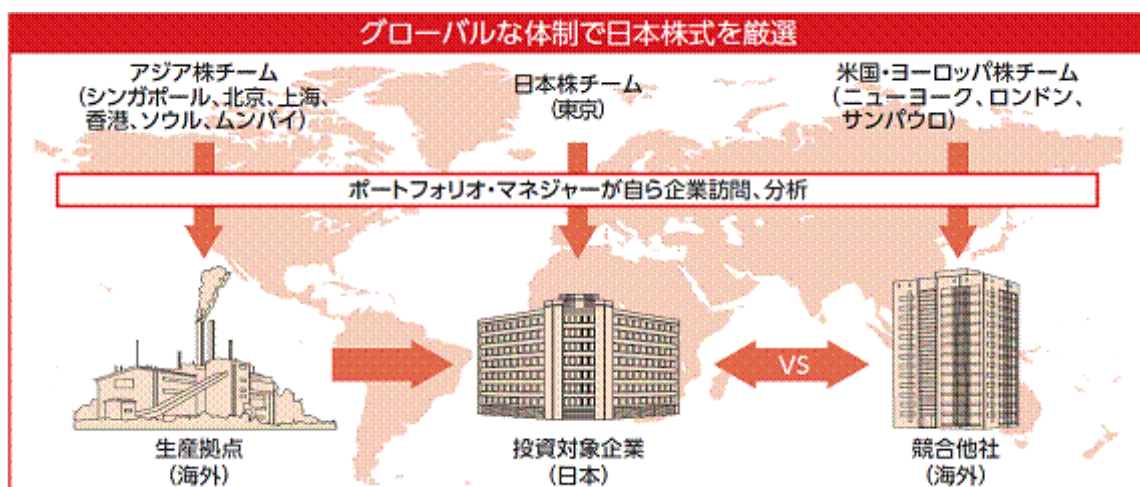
グローバルな体制で日本株式を厳選

アジア株チーム
(シンガポール、北京、上海、香港、ソウル、ムンバイ)

日本株チーム
(東京)

米国・ヨーロッパ株チーム
(ニューヨーク、ロンドン、サンパウロ)

ポートフォリオ・マネジャーが自ら企業訪問、分析

VS

生産拠点
(海外)

投資対象企業
(日本)

競合他社
(海外)